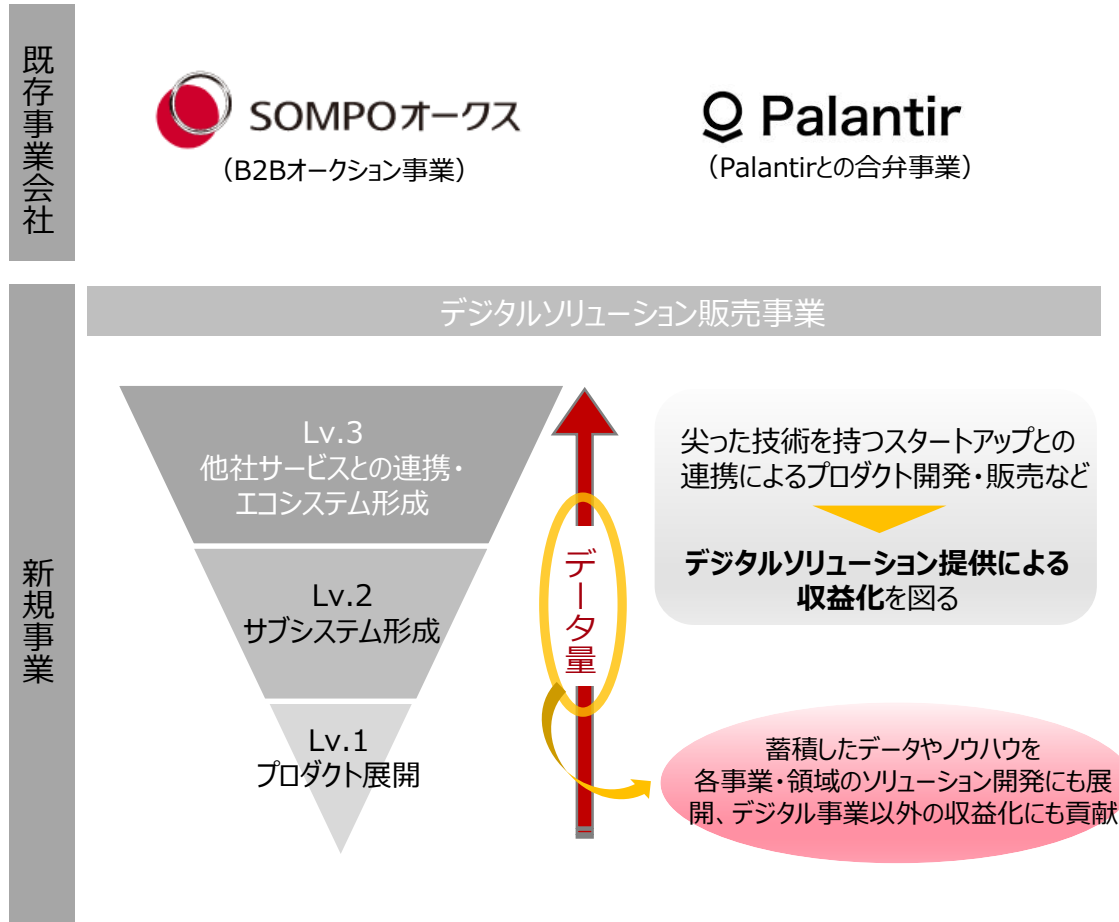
既存事業会社

SOMPOオークス
（B2Bオークション事業）

Palantir
（Palantirとの合弁事業）

新規事業

デジタルソリューション販売事業

Lv.3
他社サービスとの連携・エコシステム形成

Lv.2
サブシステム形成

Lv.1
プロダクト展開

データ量

尖った技術を持つスタートアップとの連携によるプロダクト開発・販売など

デジタルソリューション提供による収益化を図る

蓄積したデータやノウハウを各事業・領域のソリューション開発にも展開、デジタル事業以外の収益化にも貢献